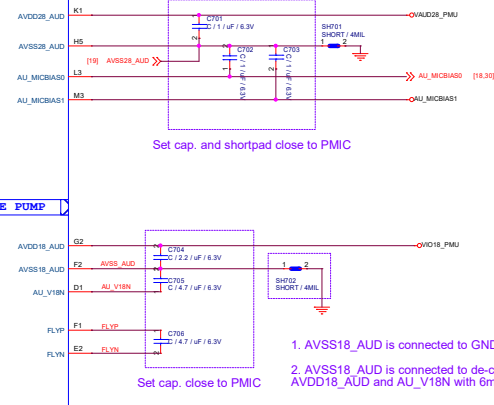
AVDD28_AUD
K1
C701
C / 1 / uF / 6.3V
VAUD28_PMU
AVSS28_AUD
H5
SH701
SHORT / 4MIL
[19] AVSS28_AUD
C702
C / 1 / uF / 6.3V
C703
C / 1 / uF / 6.3V
AU_MICBIAS0
L3
AU_MICBIAS0 [18,30]
AU_MICBIAS1
M3
AU_MICBIAS1
Set cap. and shortpad close to PMIC

E PUMP

AVDD18_AUD
G2
C704
C / 2.2 / uF / 6.3V
VIO18_PMU
AVSS18_AUD
F2
AVSS_AUD
SH702
SHORT / 4MIL
AU_V18N
D1
AU_V18N
C705
C / 4.7 / uF / 6.3V
FLYP
F1
FLYP
C706
C / 4.7 / uF / 6.3V
FLYN
E2
FLYN
Set cap. close to PMIC

1. AVSS18_AUD is connected to GN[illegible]

2. AVSS18_AUD is connected to de-c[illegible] AVDD18_AUD and AU_V18N with 6m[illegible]